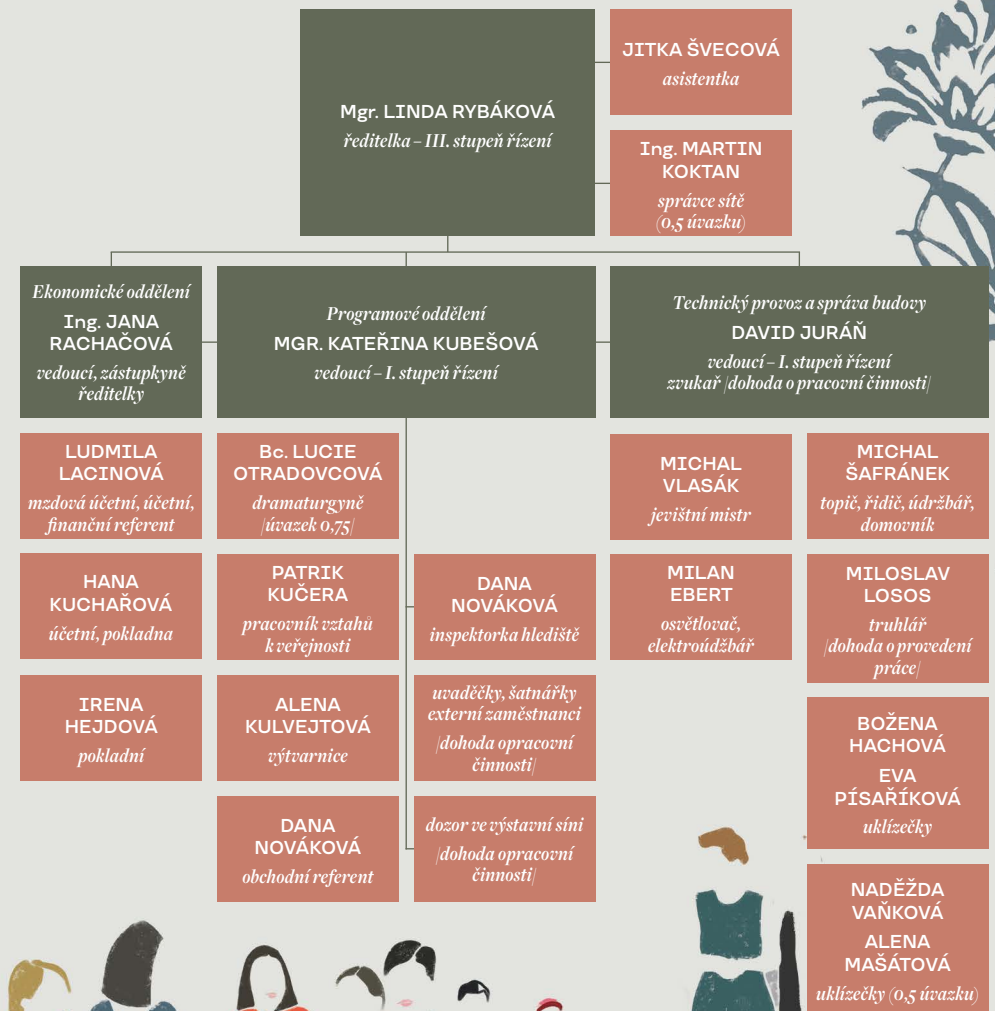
Mgr. LINDA RYBÁKOVÁ
ředitelka – III. stupeň řízení

JITKA ŠVECOVÁ
asistentka

Ing. MARTIN KOKTAN
správce sítě (0,5 úvazku)

Ekonomické oddělení
Ing. JANA RACHAČOVÁ
vedoucí, zástupkyně ředitelky

Programové oddělení
MGR. KATEŘINA KUBEŠOVÁ
vedoucí – I. stupeň řízení

Technický provoz a správa budovy
DAVID JURÁŇ
vedoucí – I. stupeň řízení
zvukař (dohoda o pracovní činnosti)

LUDMILA LACINOVÁ
mzdová účetní, účetní, finanční referent

HANA KUCHAŘOVÁ
účetní, pokladna

IRENA HEJDOVÁ
pokladní

Bc. LUCIE OTRADOVCOVÁ
dramaturgyně (úvazek 0,75)

PATRIK KUČERA
pracovník vztahů k veřejnosti

ALENA KULVEJTOVÁ
výtvarnice

DANA NOVÁKOVÁ
obchodní referent

DANA NOVÁKOVÁ
inspektorka hlediště

uvaděčky, šatnářky externí zaměstnanci (dohoda opracovní činnosti)

dozor ve výstavní síni (dohoda opracovní činnosti)

MICHAL VLASÁK
jevištní mistr

MILAN EBERT
osvětlovač, elektroúdžbář

MICHAL ŠAFRÁNEK
topič, řidič, údržbář, domovník

MILOSLAV LOSOS
truhlář (dohoda o provedení práce)

BOŽENA HACHOVÁ
EVA PÍSAŘÍKOVÁ
uklízečky

NADĚŽDA VAŇKOVÁ
ALENA MAŠÁTOVÁ
uklízečky (0,5 úvazku)